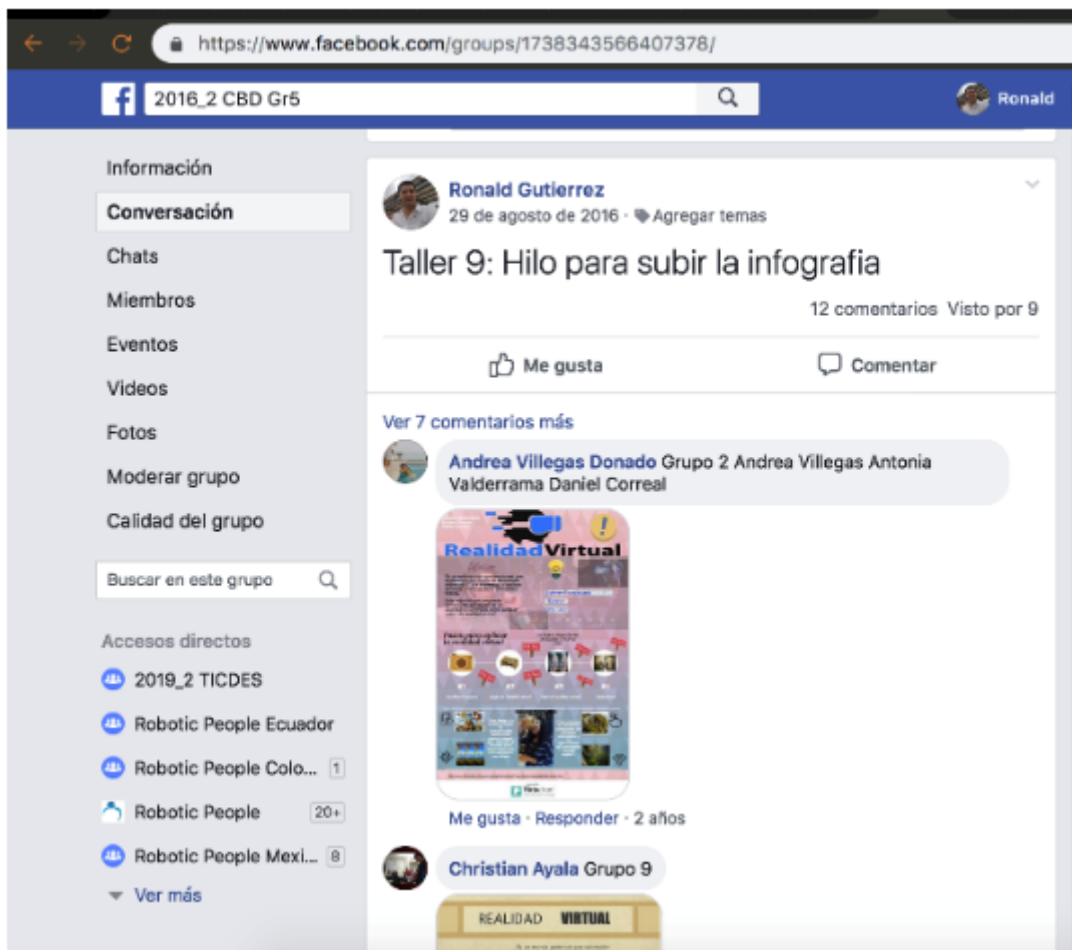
https://www.facebook.com/groups/1738343566407378/

2016_2 CBD Gr5

Ronald

Información
Conversación
Chats
Miembros
Eventos
Videos
Fotos
Moderar grupo
Calidad del grupo

Buscar en este grupo

Accesos directos
2019_2 TICDES
Robotic People Ecuador
Robotic People Colo... 1
Robotic People 20+
Robotic People Mexi... 8
Ver más

Ronald Gutierrez
29 de agosto de 2016 · Agregar temas

Taller 9: Hilo para subir la infografia

12 comentarios Visto por 9

Me gusta
Comentar

Ver 7 comentarios más

Andrea Villegas Donado Grupo 2 Andrea Villegas Antonia Valderrama Daniel Correal

Realidad Virtual

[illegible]

Me gusta · Responder · 2 años

Christian Ayala Grupo 9

REALIDAD VIRTUAL

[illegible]